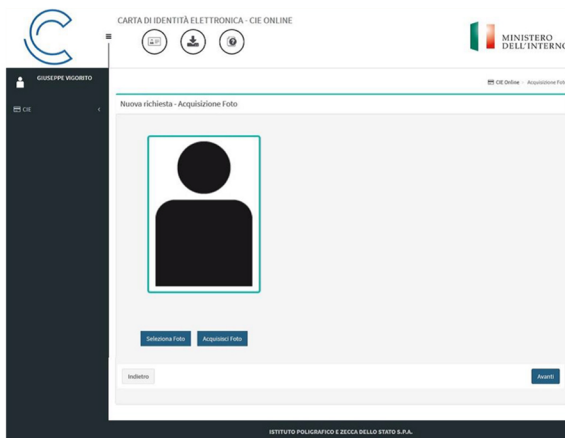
CARTA DI IDENTITÀ ELETTRONICA - CIE ONLINE

MINISTERO DELL'INTERNO

GIUSEPPE VIGORITO

CIE

CIE Online › Acquisizione Foto

Nuova richiesta - Acquisizione Foto

Seleziona Foto

Acquisisci Foto

Indietro

Avanti

ISTITUTO POLIGRAFICO E ZECCA DELLO STATO S.P.A.